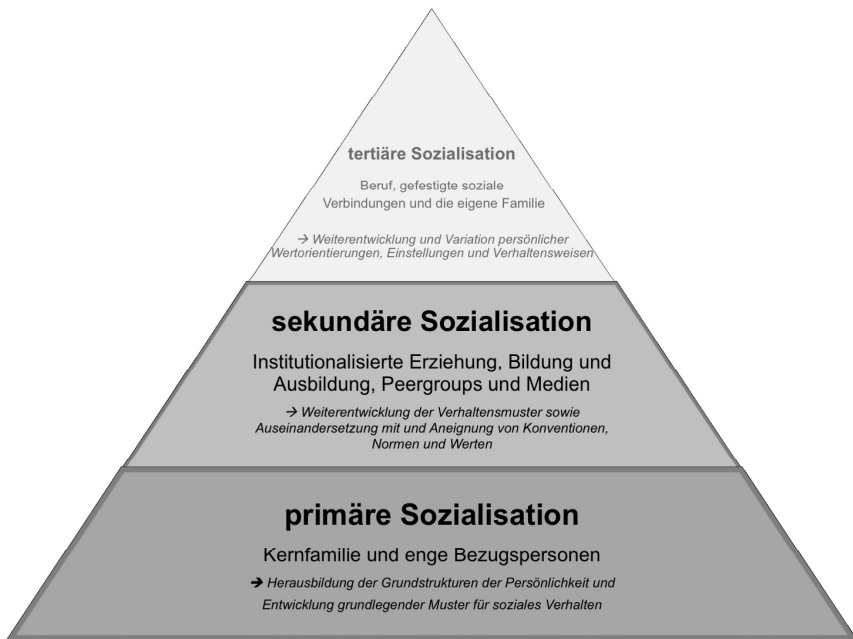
tertiäre Sozialisation

Beruf, gefestigte soziale Verbindungen und die eigene Familie

→ Weiterentwicklung und Variation persönlicher Wertorientierungen, Einstellungen und Verhaltensweisen

sekundäre Sozialisation

Institutionalisierte Erziehung, Bildung und Ausbildung, Peergroups und Medien

→ Weiterentwicklung der Verhaltensmuster sowie Auseinandersetzung mit und Aneignung von Konventionen, Normen und Werten

primäre Sozialisation

Kernfamilie und enge Bezugspersonen

→ Herausbildung der Grundstrukturen der Persönlichkeit und Entwicklung grundlegender Muster für soziales Verhalten